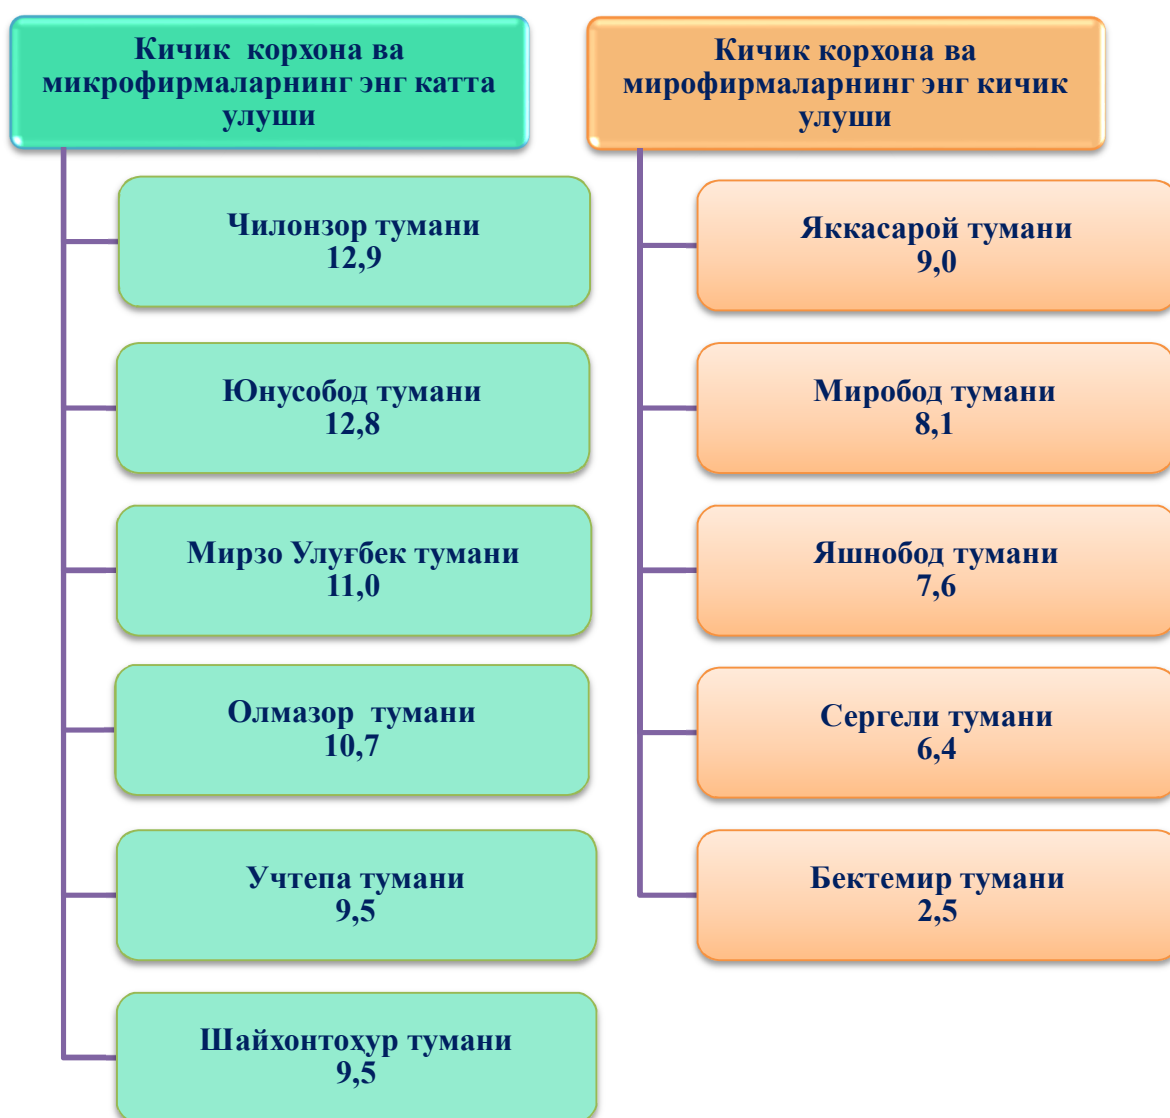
Кичик корхона ва микрофирмаларнинг энг катта улуши

Чилонзор тумани
12,9

Юнусобод тумани
12,8

Мирзо Улуғбек тумани
11,0

Олмазор тумани
10,7

Учтепа тумани
9,5

Шайхонтоҳур тумани
9,5

Кичик корхона ва мирофирмаларнинг энг кичик улуши

Яккасарой тумани
9,0

Миробод тумани
8,1

Яшнобод тумани
7,6

Сергели тумани
6,4

Бектемир тумани
2,5